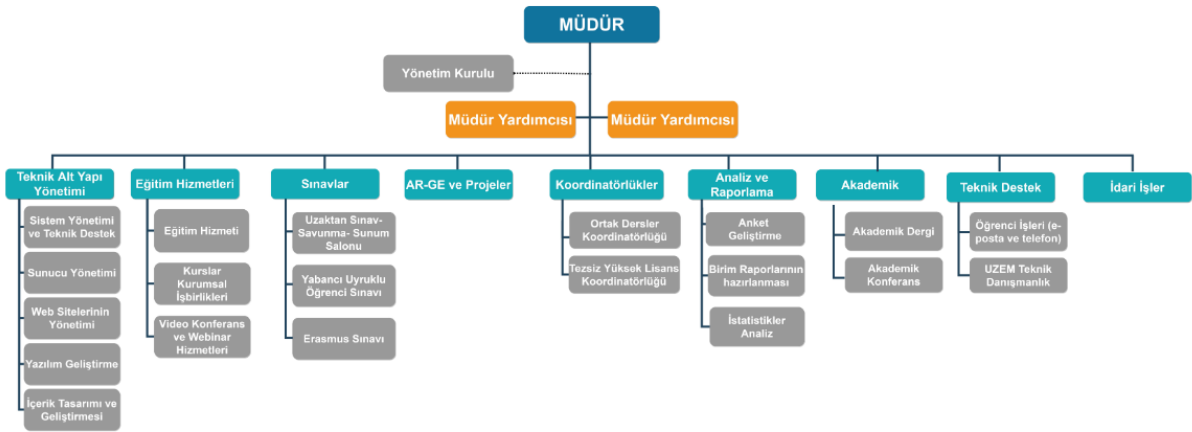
MÜDÜR

Yönetim Kurulu

Müdür Yardımcısı

Müdür Yardımcısı

Teknik Alt Yapı Yönetimi

Sistem Yönetimi ve Teknik Destek

Sunucu Yönetimi

Web Sitelerinin Yönetimi

Yazılım Geliştirme

İçerik Tasarımı ve Geliştirmesi

Eğitim Hizmetleri

Eğitim Hizmeti

Kurslar Kurumsal İşbirlikleri

Video Konferans ve Webinar Hizmetleri

Sınavlar

Uzaktan Sınav- Savunma- Sunum Salonu

Yabancı Uyruklu Öğrenci Sınavı

Erasmus Sınavı

AR-GE ve Projeler

Koordinatörlükler

Ortak Dersler Koordinatörlüğü

Tezsiz Yüksek Lisans Koordinatörlüğü

Analiz ve Raporlama

Anket Geliştirme

Birim Raporlarının hazırlanması

İstatistikler Analiz

Akademik

Akademik Dergi

Akademik Konferans

Teknik Destek

Öğrenci İşleri (e-posta ve telefon)

UZEM Teknik Danışmanlık

İdari İşler